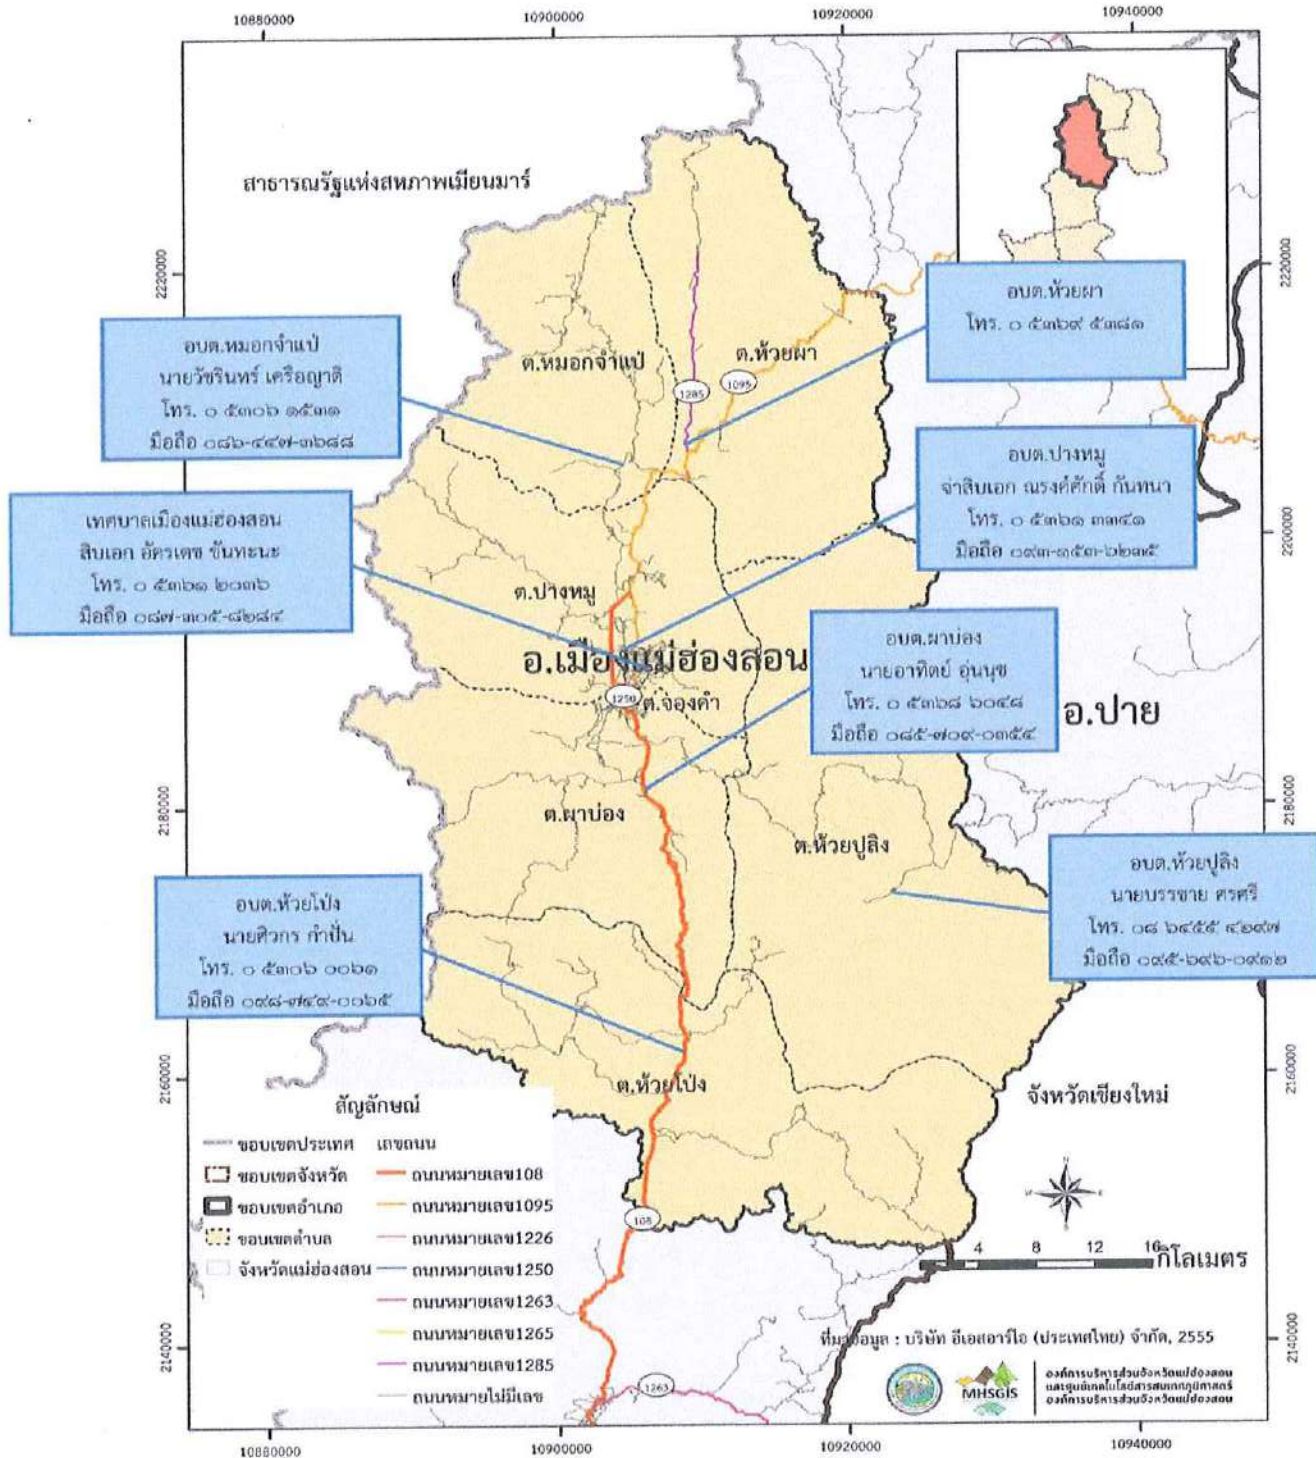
10880000
10900000
10920000
10940000

สาธารณรัฐแห่งสหภาพเมียนมาร์

2220000

อบต.ห้วยผา
โทร. ๐ ๕๓๖๙ ๕๓๘๑

อบต.หมอกจำแป่
นายวัชรินทร์ เครือญาติ
โทร. ๐ ๕๓๐๖ ๑๕๓๑
มือถือ ๐๘๖-๔๔๗-๓๖๘๘

ต.หมอกจำแป่
ต.ห้วยผา
1285
1095

อบต.ปางหมู
จ่าสิบเอก ณรงค์ศักดิ์ กันทนา
โทร. ๐ ๕๓๖๑ ๓๓๔๑
มือถือ ๐๘๓-๓๕๓-๖๒๓๕

เทศบาลเมืองแม่ฮ่องสอน
สิบเอก อัครเดช ขันทะนะ
โทร. ๐ ๕๓๖๑ ๒๐๓๖
มือถือ ๐๘๗-๓๐๕-๘๒๘๔

2200000

ต.ปางหมู

อ.เมืองแม่ฮ่องสอน

อบต.ผาบ่อง
นายอาทิตย์ อุ่นนุช
โทร. ๐ ๕๓๖๘ ๖๐๕๘
มือถือ ๐๘๕-๗๐๙-๐๓๕๔

1250
ต.จองคำ

อ.ปาย

2180000

ต.ผาบ่อง
ต.ห้วยปูลิง

อบต.ห้วยปูลิง
นายบรรชาย ศรศรี
โทร. ๐๘ ๖๕๕๕ ๔๒๙๗
มือถือ ๐๙๕-๖๙๖-๐๙๗๒

อบต.ห้วยโป่ง
นายศิวกร กำปั่น
โทร. ๐ ๕๓๐๖ ๐๐๖๑
มือถือ ๐๙๘-๗๔๙-๐๐๖๕

2160000

ต.ห้วยโป่ง
จังหวัดเชียงใหม่

สัญลักษณ์
ขอบเขตประเทศ
ขอบเขตจังหวัด
ขอบเขตอำเภอ
ขอบเขตตำบล
จังหวัดแม่ฮ่องสอน
เส้นถนน
ถนนหมายเลข108
ถนนหมายเลข1095
ถนนหมายเลข1226
ถนนหมายเลข1250
ถนนหมายเลข1263
ถนนหมายเลข1265
ถนนหมายเลข1285
ถนนหมายไม่มีเลข

108

0 4 8 12 16 กิโลเมตร

2140000

ที่มาข้อมูล : บริษัท อีเอสอาร์ไอ (ประเทศไทย) จำกัด, 2555

1263

MHSGIS
องค์การบริหารส่วนจังหวัดแม่ฮ่องสอน
และศูนย์เทคโนโลยีสารสนเทศภูมิศาสตร์
องค์การบริหารส่วนจังหวัดแม่ฮ่องสอน

10880000
10900000
10920000
10940000